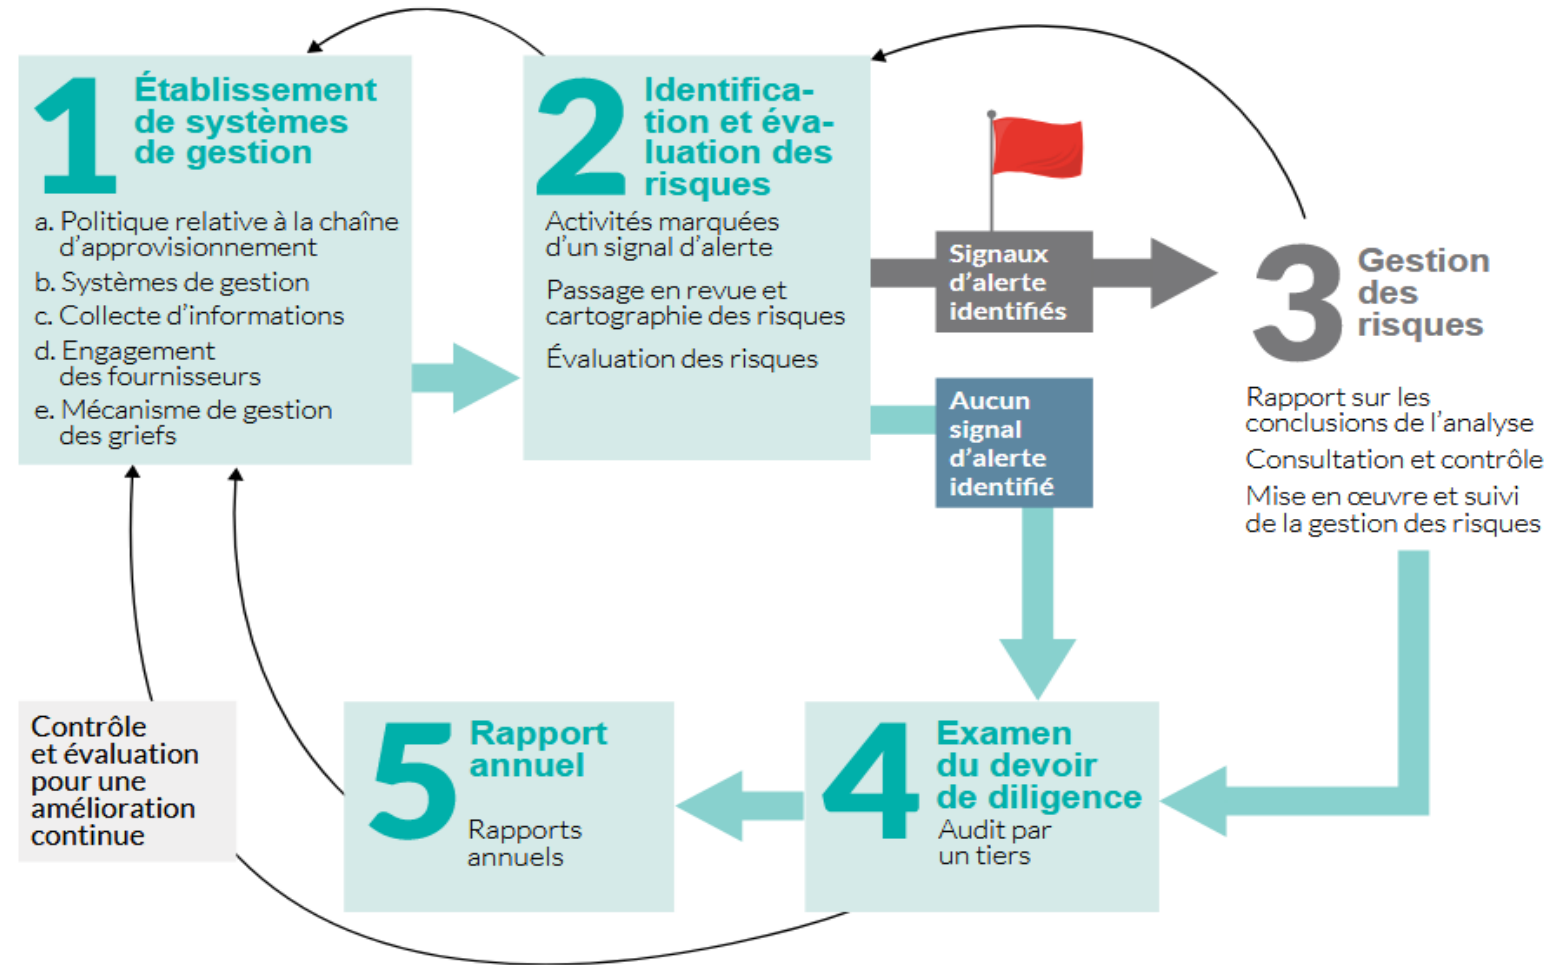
1 Établissement de systèmes de gestion

a. Politique relative à la chaîne d'approvisionnement
b. Systèmes de gestion
c. Collecte d'informations
d. Engagement des fournisseurs
e. Mécanisme de gestion des griefs

2 Identification et évaluation des risques

Activités marquées d'un signal d'alerte

Passage en revue et cartographie des risques

Évaluation des risques

Signaux d'alerte identifiés

Aucun signal d'alerte identifié

3 Gestion des risques

Rapport sur les conclusions de l'analyse

Consultation et contrôle

Mise en œuvre et suivi de la gestion des risques

4 Examen du devoir de diligence

Audit par un tiers

5 Rapport annuel

Rapports annuels

Contrôle et évaluation pour une amélioration continue